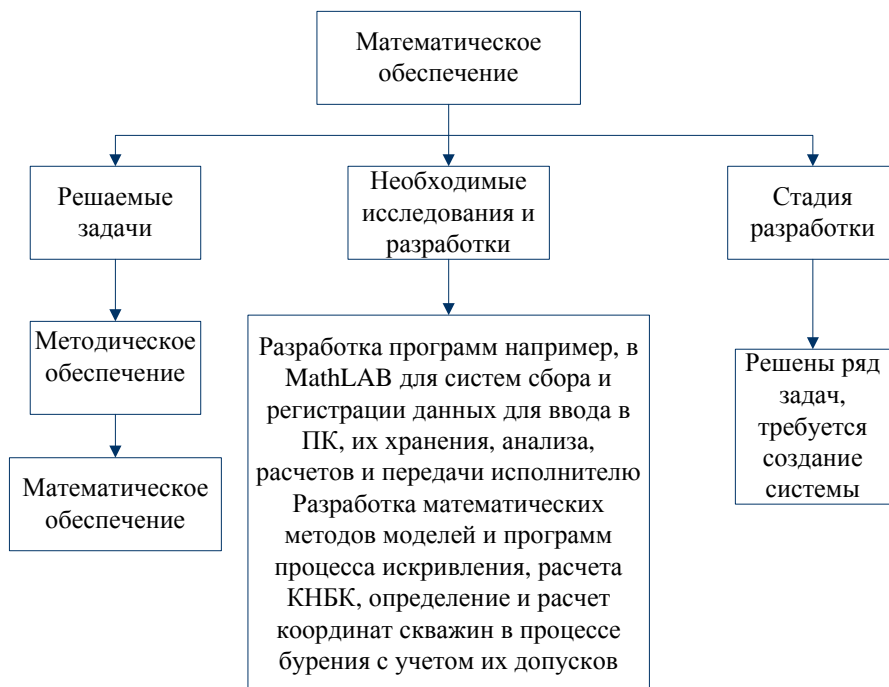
Математическое обеспечение

Решаемые задачи

Методическое обеспечение

Математическое обеспечение

Необходимые исследования и разработки

Разработка программ например, в MathLAB для систем сбора и регистрации данных для ввода в ПК, их хранения, анализа, расчетов и передачи исполнителю
Разработка математических методов моделей и программ процесса искривления, расчета КНБК, определение и расчет координат скважин в процессе бурения с учетом их допусков

Стадия разработки

Решены ряд задач, требуется создание системы